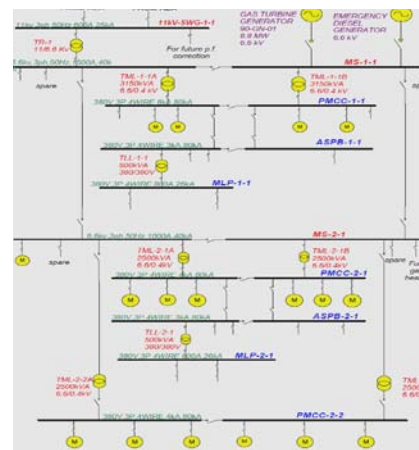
11kv 3ph 50Hz 800A 25kA

11kV-SWG-1-1

TR-1
11/6.6 KV

For future p.f correction

GAS TURBINE GENERATOR
90-GN-01
6.9 MW
6.6 kV

EMERGENCY DIESEL GENERATOR
6.6 kV

6.6kv 3ph 50Hz 1000A 40k

MS-1-1

spare

TML-1-1A
3150kVA
6.6/0.4 kV

TML-1-1B
3150kVA
6.6/0.4 kV

380V 3P 4WIRE 5kA 80kA

PMCC-1-1

M M M

M M M

ASPB-1-1

TLL-1-1
500kVA
380/380V

380V 3P 4WIRE 800A 25kA

MLP-1-1

6.6kv 3ph 50Hz 1000A 40kA

MS-2-1

M

spare

TML-2-1A
2500kVA
6.6/0.4kV

TML-2-1B
2500kVA
6.6/0.4kV

380V 3P 4WIRE 4kA 80kA

PMCC-2-1

M M M

M M M

380V 3P 4WIRE 3kA 80kA

ASPB-2-1

TLL-2-1
500kVA
380/380V

380V 3P 4WIRE 800A 25kA

MLP-2-1

TML-2-2A
2500kVA
6.6/0.4kV

TML
2500
6.6/0

380V 3P 4WIRE 4kA 80kA

PMCC-2-2

M M M M M M